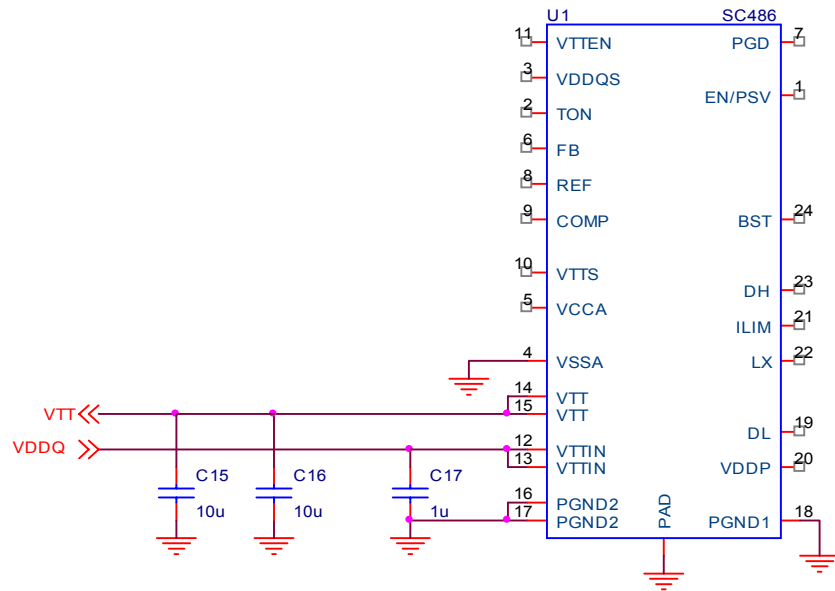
U1 SC486

11 VTTEN
3 VDDQS
2 TON
6 FB
8 REF
9 COMP
10 VTTS
5 VCCA
4 VSSA
14 VTT
15 VTT
12 VTTIN
13 VTTIN
16 PGND2
17 PGND2
PAD

PGD 7
EN/PSV 1
BST 24
DH 23
ILIM 21
LX 22
DL 19
VDDP 20
PGND1 18

VTT
VDDQ

C15 10u
C16 10u
C17 1u